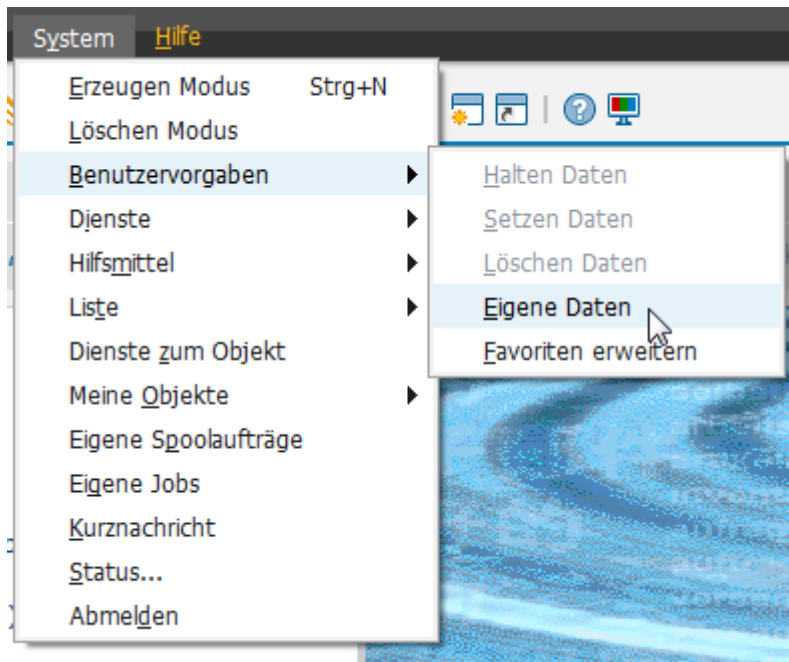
System Hilfe

Erzeugen Modus Strg+N
Löschen Modus
Benutzervorgaben
Dienste
Hilfsmittel
Liste
Dienste zum Objekt
Meine Objekte
Eigene Spoolaufträge
Eigene Jobs
Kurznachricht
Status...
Abmelden

Halten Daten
Setzen Daten
Löschen Daten
Eigene Daten
Favoriten erweitern